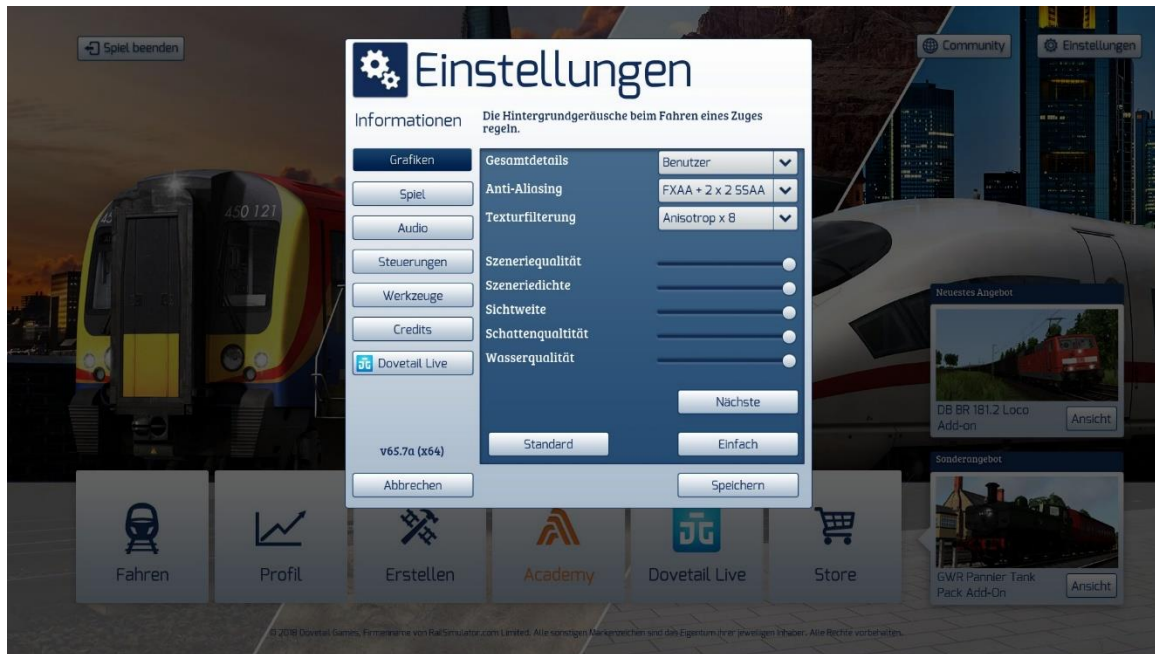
Spiel beenden

Community

Einstellungen

Einstellungen

Informationen

Die Hintergrundgeräusche beim Fahren eines Zuges regeln.

Grafiken

Spiel

Audio

Steuerungen

Werkzeuge

Credits

Dovetail Live

v65.7a (x64)

Abbrechen

Gesamtdetails | Benutzer
Anti-Aliasing | FXAA + 2 x 2 SSAA
Texturfilterung | Anisotrop x 8

Szeneriequalität
Szeneriedichte
Sichtweite
Schattenqualtität
Wasserqualität

Nächste

Standard

Einfach

Speichern

450 121

Neuestes Angebot

DB BR 181.2 Loco Add-on

Ansicht

Sonderangebot

GWR Pannier Tank Pack Add-On

Ansicht

Fahren

Profil

Erstellen

Academy

Dovetail Live

Store

© 2018 Dovetail Games, Firmenname von RailSimulator.com Limited. Alle sonstigen Markenzeichen sind das Eigentum ihrer jeweiligen Inhaber. Alle Rechte vorbehalten.